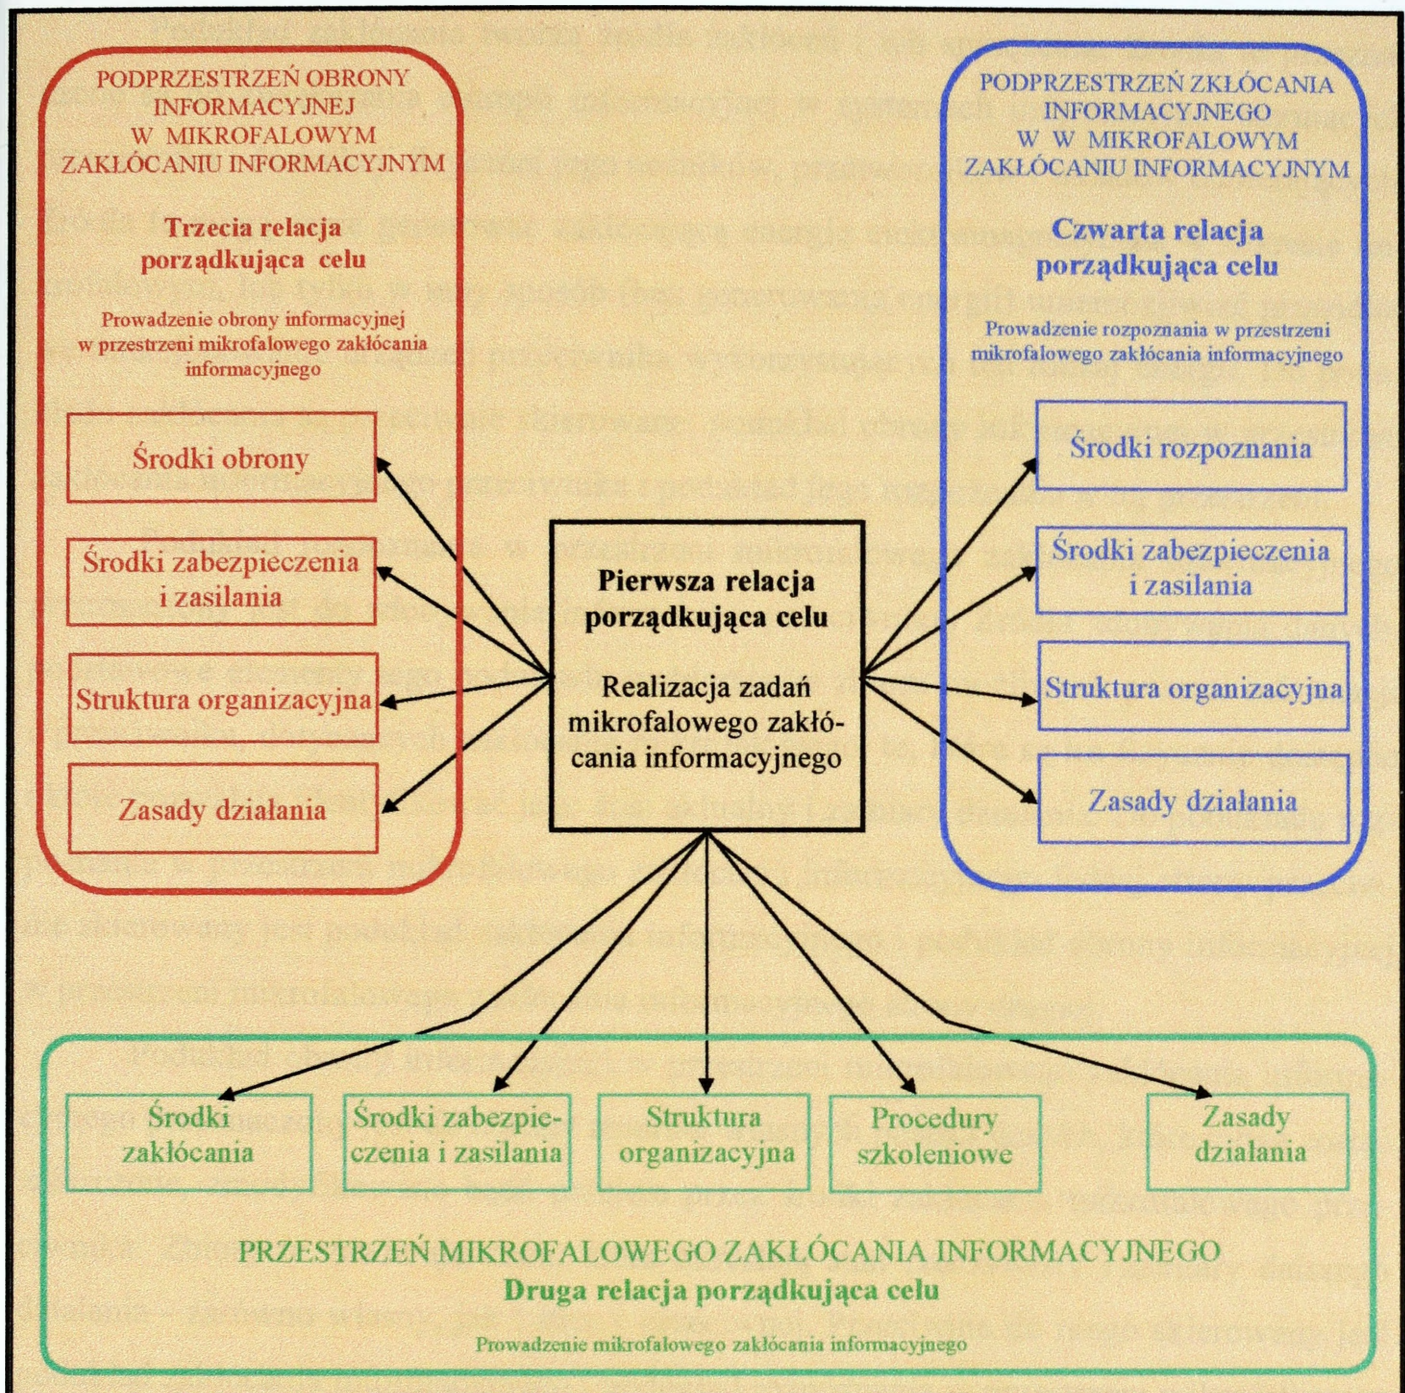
PODPRZESTRZEŃ OBRONY INFORMACYJNEJ W MIKROFALOWYM ZAKŁÓCANIU INFORMACYJNYM

Trzecia relacja porządkująca celu

Prowadzenie obrony informacyjnej w przestrzeni mikrofalowego zakłócania informacyjnego

Środki obrony

Środki zabezpieczenia i zasilania

Struktura organizacyjna

Zasady działania

PODPRZESTRZEŃ ZKŁÓCANIA INFORMACYJNEGO W W MIKROFALOWYM ZAKŁÓCANIU INFORMACYJNYM

Czwarta relacja porządkująca celu

Prowadzenie rozpoznania w przestrzeni mikrofalowego zakłócania informacyjnego

Środki rozpoznania

Środki zabezpieczenia i zasilania

Struktura organizacyjna

Zasady działania

Pierwsza relacja porządkująca celu

Realizacja zadań mikrofalowego zakłócania informacyjnego

Środki zakłócania

Środki zabezpieczenia i zasilania

Struktura organizacyjna

Procedury szkoleniowe

Zasady działania

PRZESTRZEŃ MIKROFALOWEGO ZAKŁÓCANIA INFORMACYJNEGO
Druga relacja porządkująca celu

Prowadzenie mikrofalowego zakłócania informacyjnego